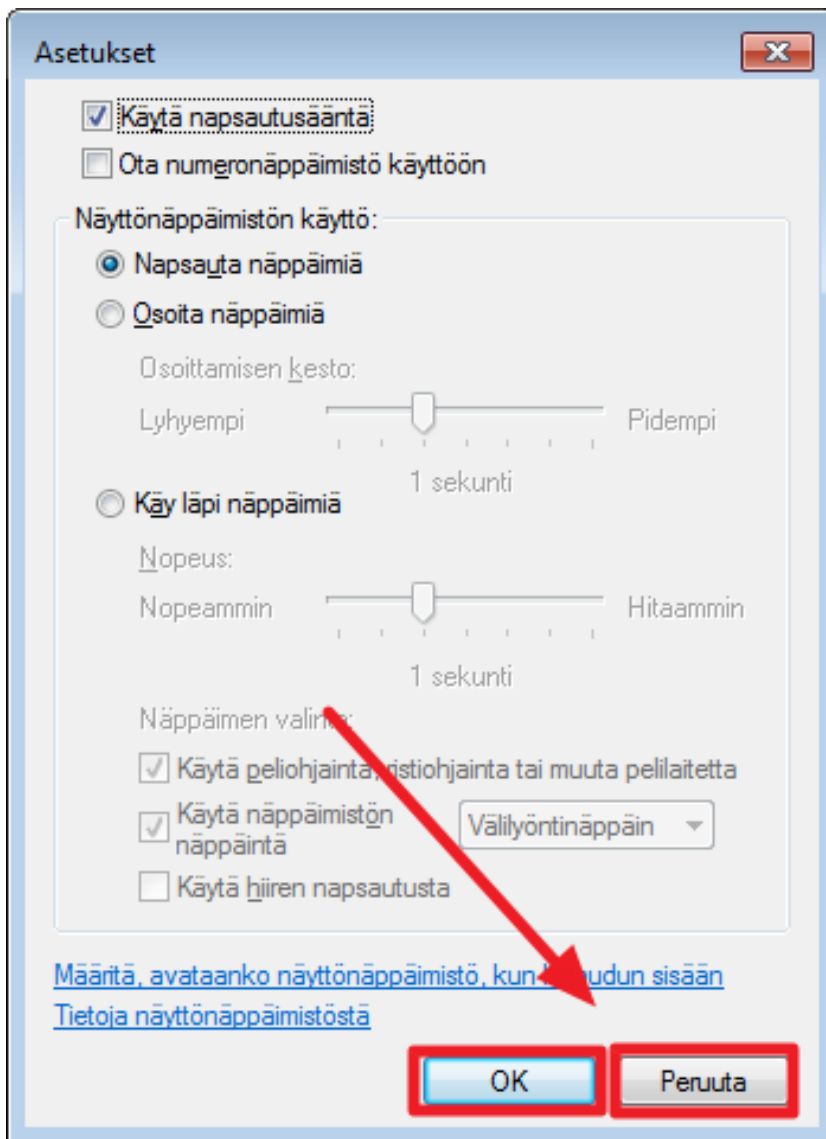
Asetukset

Käytä napsautusääntä

Ota numeronäppäimistö käyttöön

Näyttönäppäimistön käyttö:

Napsauta näppäimiä

Osoita näppäimiä

Osoittamisen kesto:

Lyhyempi

Pidempi

1 sekunti

Käy läpi näppäimiä

Nopeus:

Nopeammin

Hitaammin

1 sekunti

Näppäimen valin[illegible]:

Käytä peliohjainta, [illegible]istiohjainta tai muuta pelilaitetta

Käytä näppäimistön näppäintä

Välilyöntinäppäin

Käytä hiiren napsautusta

Määritä, avataanko näyttönäppäimistö, kun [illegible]udun sisään

Tietoja näyttönäppäimistöstä

OK

Peruuta